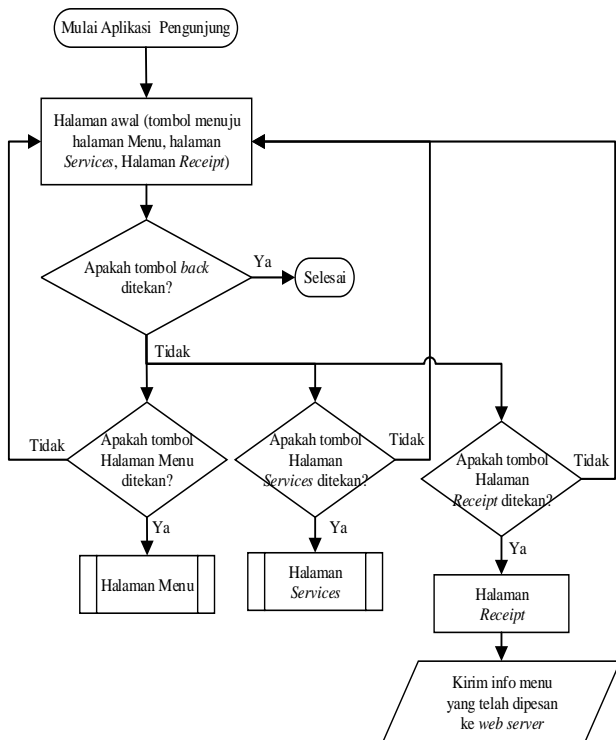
Mulai Aplikasi Pengunjung

Halaman awal (tombol menuju halaman Menu, halaman Services, Halaman Receipt)

Apakah tombol back ditekan?

Ya

Selesai

Tidak

Tidak

Apakah tombol Halaman Menu ditekan?

Ya

Halaman Menu

Apakah tombol Halaman Services ditekan?

Tidak

Ya

Halaman Services

Apakah tombol Halaman Receipt ditekan?

Tidak

Ya

Halaman Receipt

Kirim info menu yang telah dipesan ke web server